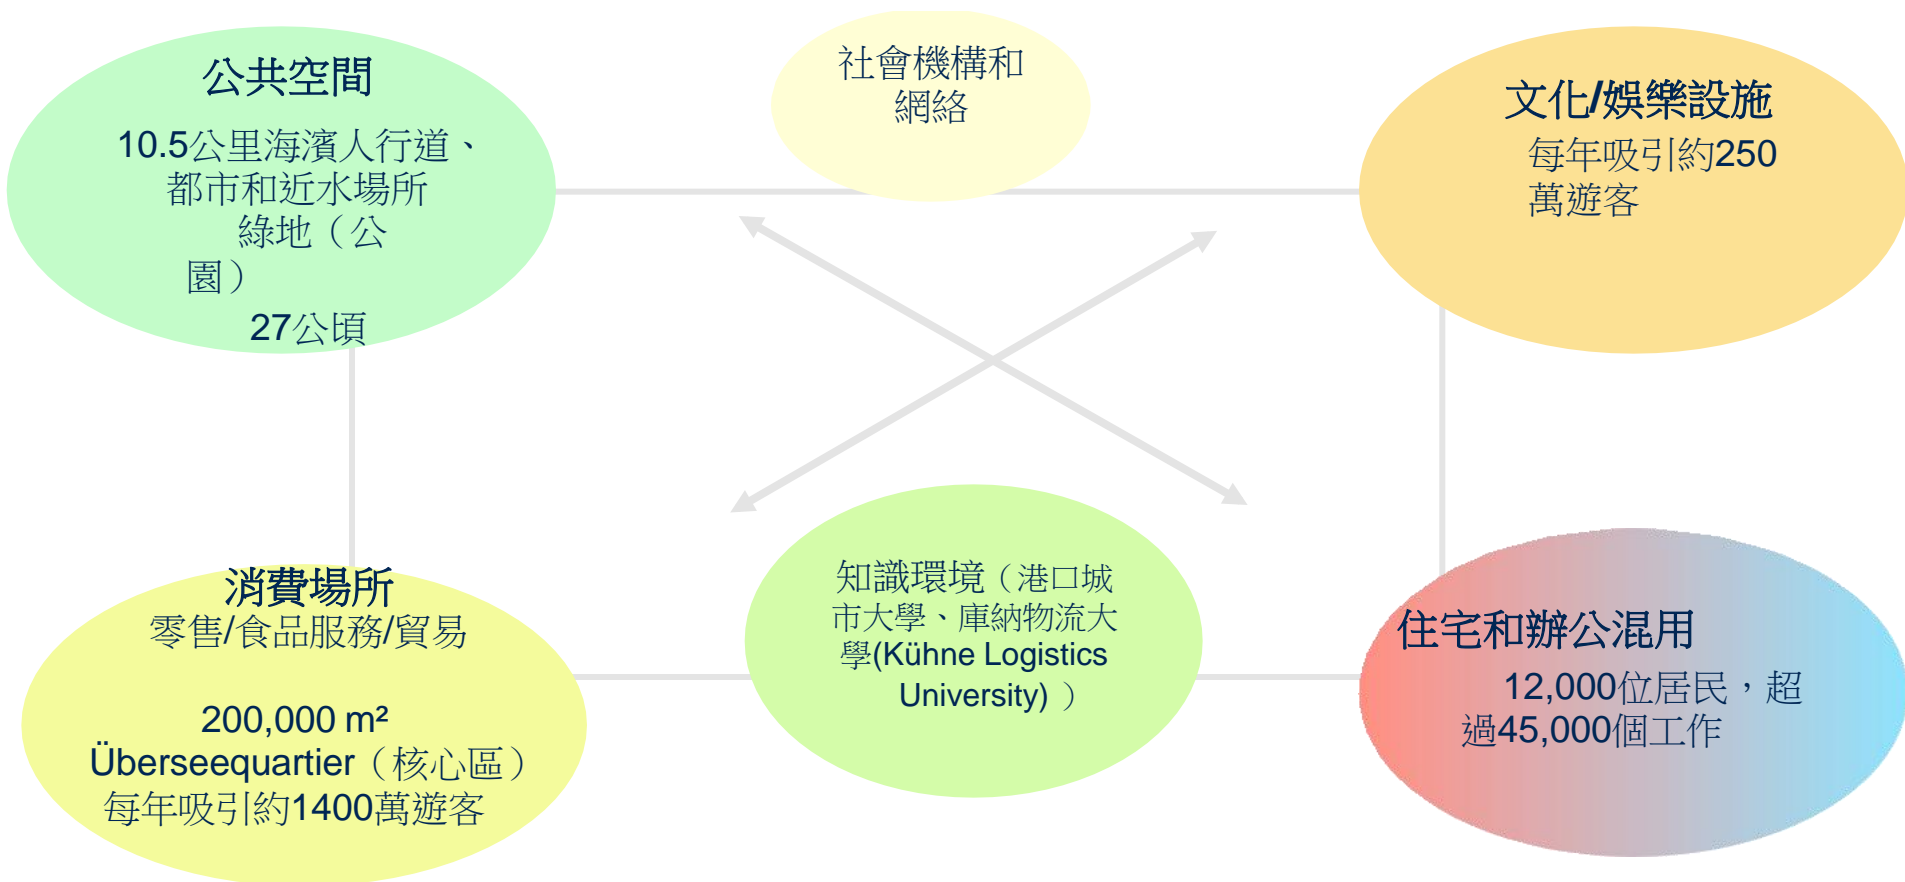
公共空間

10.5公里海濱人行道、都市和近水場所綠地（公園）
27公頃

社會機構和網絡

文化/娛樂設施
每年吸引約250萬遊客

消費場所
零售/食品服務/貿易

200,000 m²
Überseequartier（核心區）
每年吸引約1400萬遊客

知識環境（港口城市大學、庫納物流大學(Kühne Logistics University)）

住宅和辦公混用
12,000位居民，超過45,000個工作